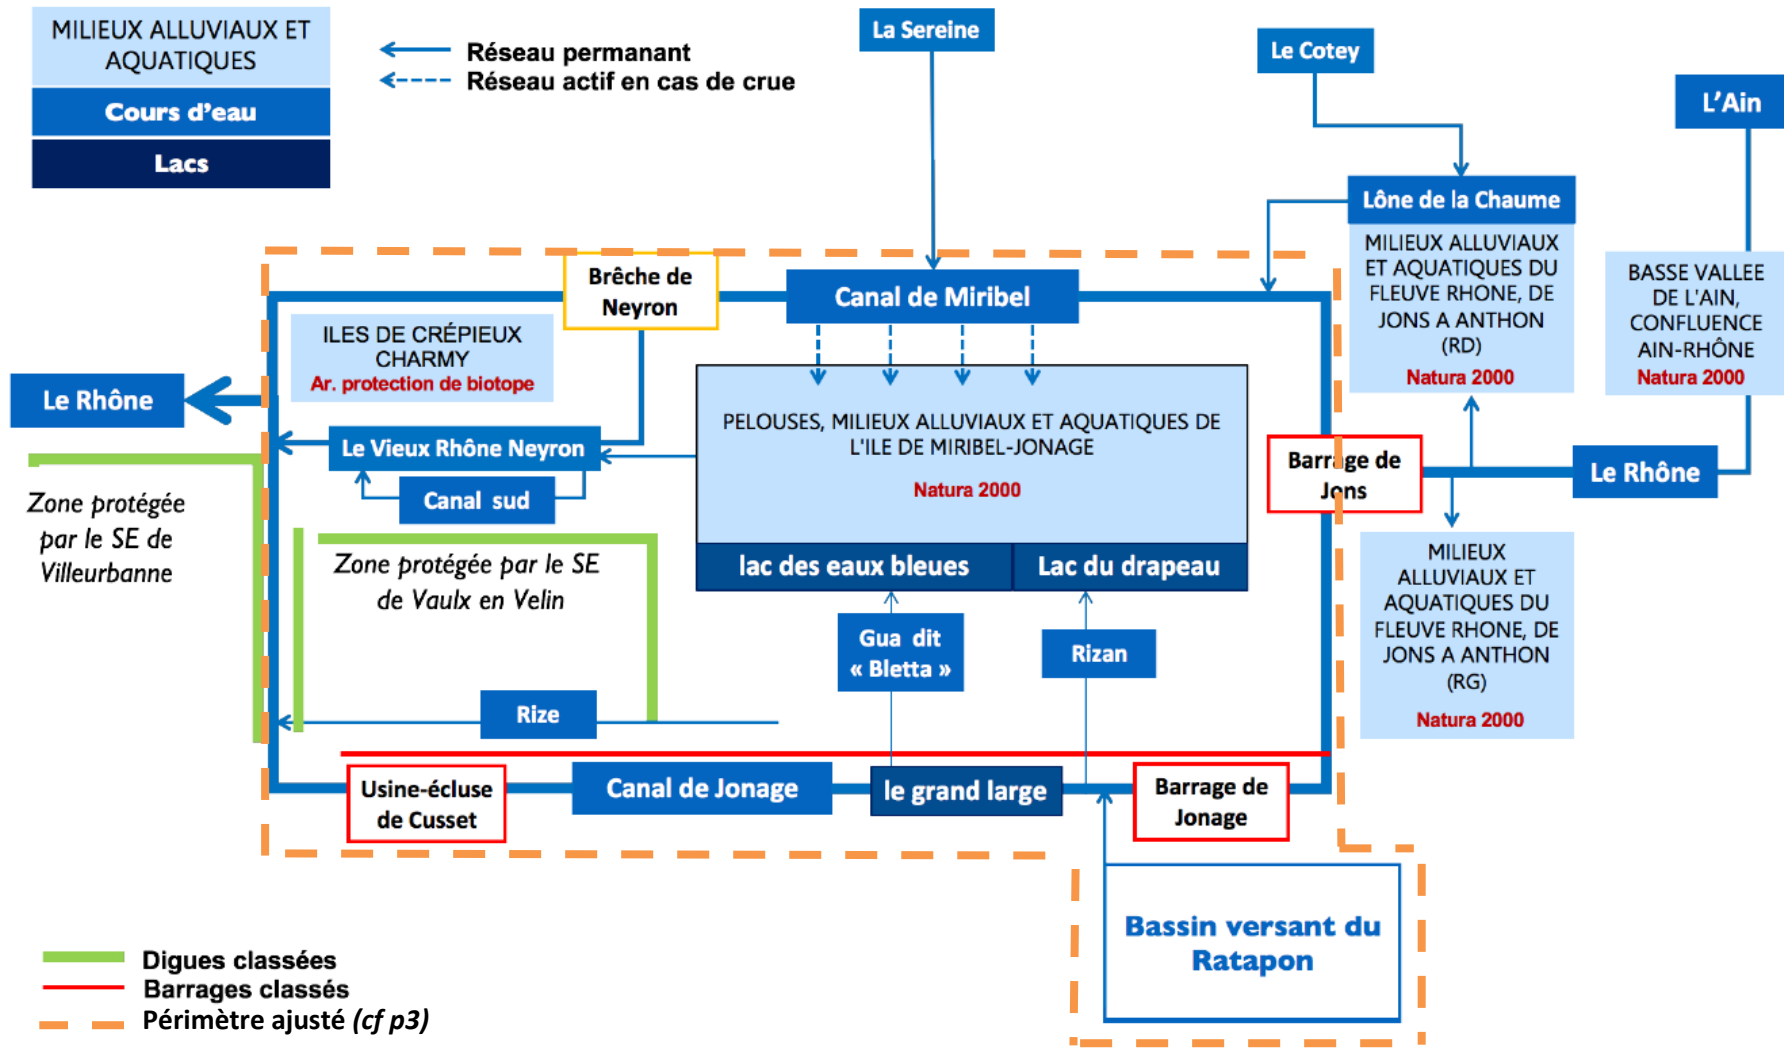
MILIEUX ALLUVIAUX ET AQUATIQUES
Cours d'eau
Lacs

Réseau permanant
Réseau actif en cas de crue

La Sereine

Le Cotey

L'Ain

Lône de la Chaume

MILIEUX ALLUVIAUX ET AQUATIQUES DU FLEUVE RHONE, DE JONS A ANTHON (RD)
Natura 2000

BASSE VALLEE DE L'AIN, CONFLUENCE AIN-RHÔNE
Natura 2000

Brêche de Neyron

Canal de Miribel

ILES DE CRÉPIEUX CHARMY
Ar. protection de biotope

Le Rhône

Le Vieux Rhône Neyron

Canal sud

PELOUSES, MILIEUX ALLUVIAUX ET AQUATIQUES DE L'ILE DE MIRIBEL-JONAGE
Natura 2000

Barrage de Jons

Le Rhône

Zone protégée par le SE de Villeurbanne

Zone protégée par le SE de Vaulx en Velin

lac des eaux bleues
Lac du drapeau

MILIEUX ALLUVIAUX ET AQUATIQUES DU FLEUVE RHONE, DE JONS A ANTHON (RG)
Natura 2000

Gua dit « Bletta »

Rizan

Rize

Usine-écluse de Cusset

Canal de Jonage

le grand large

Barrage de Jonage

Bassin versant du Ratapon

Digues classées
Barrages classés
Périmètre ajusté (cf p3)